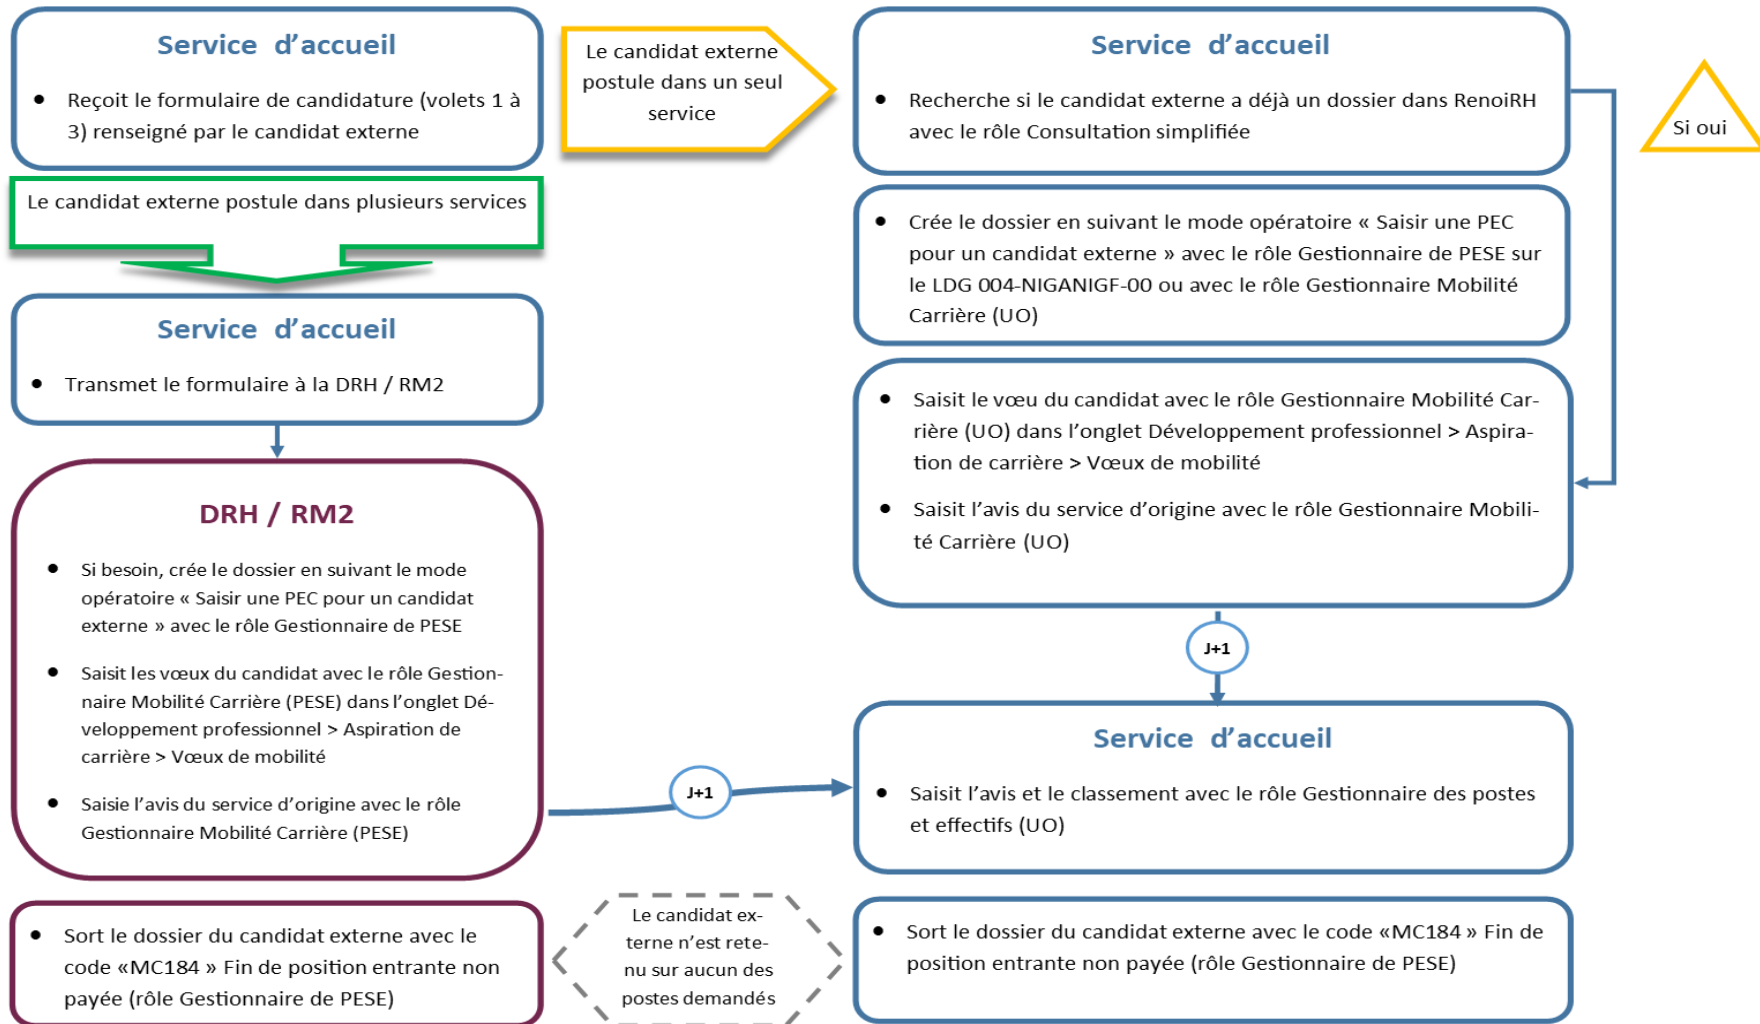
Service d'accueil

• Reçoit le formulaire de candidature (volets 1 à 3) renseigné par le candidat externe

Le candidat externe postule dans un seul service

Service d'accueil

• Recherche si le candidat externe a déjà un dossier dans RenoiRH avec le rôle Consultation simplifiée

Si oui

Le candidat externe postule dans plusieurs services

• Crée le dossier en suivant le mode opératoire « Saisir une PEC pour un candidat externe » avec le rôle Gestionnaire de PESE sur le LDG 004-NIGANIGF-00 ou avec le rôle Gestionnaire Mobilité Carrière (UO)

Service d'accueil

• Transmet le formulaire à la DRH / RM2

• Saisit le vœu du candidat avec le rôle Gestionnaire Mobilité Carrière (UO) dans l'onglet Développement professionnel > Aspiration de carrière > Vœux de mobilité

• Saisit l'avis du service d'origine avec le rôle Gestionnaire Mobilité Carrière (UO)

DRH / RM2

• Si besoin, crée le dossier en suivant le mode opératoire « Saisir une PEC pour un candidat externe » avec le rôle Gestionnaire de PESE

• Saisit les vœux du candidat avec le rôle Gestionnaire Mobilité Carrière (PESE) dans l'onglet Développement professionnel > Aspiration de carrière > Vœux de mobilité

• Saisie l'avis du service d'origine avec le rôle Gestionnaire Mobilité Carrière (PESE)

J+1

Service d'accueil

J+1

• Saisit l'avis et le classement avec le rôle Gestionnaire des postes et effectifs (UO)

• Sort le dossier du candidat externe avec le code «MC184 » Fin de position entrante non payée (rôle Gestionnaire de PESE)

Le candidat externe n'est retenu sur aucun des postes demandés

• Sort le dossier du candidat externe avec le code «MC184 » Fin de position entrante non payée (rôle Gestionnaire de PESE)